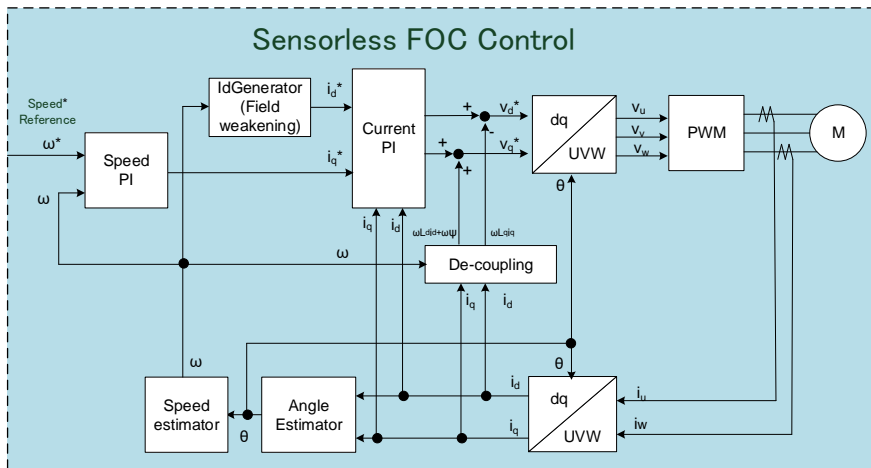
Sensorless FOC Control

Speed* Reference

$\omega^*$

$\omega$

Speed PI

IdGenerator (Field weakening)

$i_d^*$

$i_q^*$

Current PI

+

+

-

+

$v_d^*$

$v_q^*$

dq

UVW

$v_u$

$v_v$

$v_w$

PWM

M

$\theta$

$i_q$

$i_d$

$\omega L_d i_d + \omega\psi$

$\omega L_q i_q$

$\omega$

De-coupling

$i_q$

$i_d$

$\theta$

$\omega$

$i_d$

$i_q$

dq

UVW

$i_u$

$i_w$

Speed estimator

$\theta$

Angle Estimator